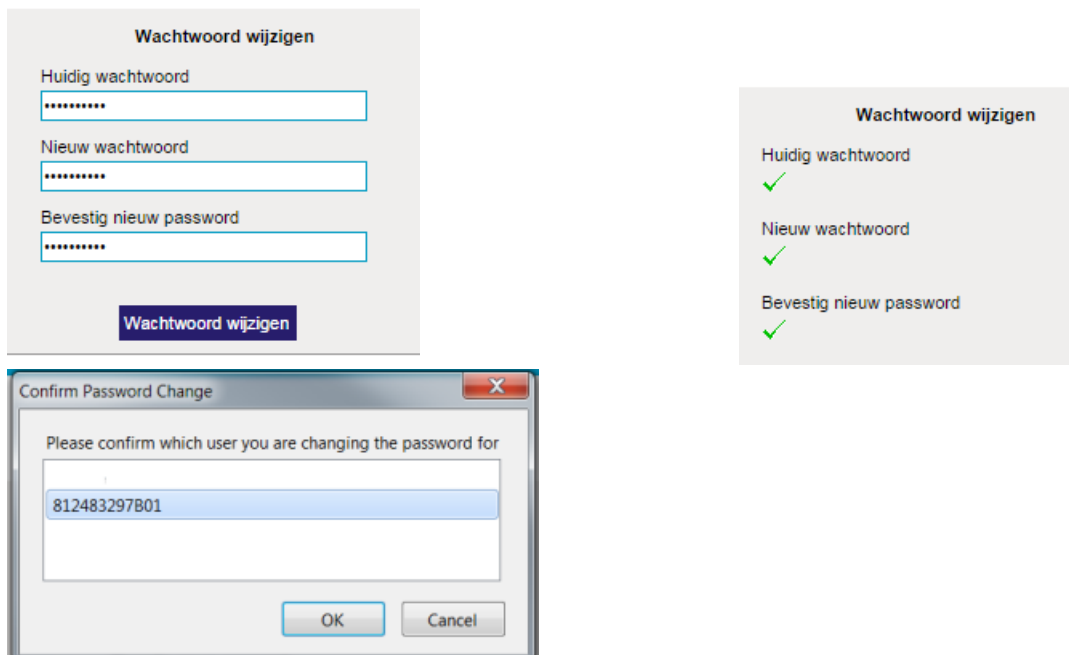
Wachtwoord wijzigen

Huidig wachtwoord

••••••••••

Nieuw wachtwoord

••••••••••

Bevestig nieuw password

••••••••••

Wachtwoord wijzigen

Confirm Password Change

Please confirm which user you are changing the password for

812483297B01

OK

Cancel

Wachtwoord wijzigen

Huidig wachtwoord

Nieuw wachtwoord

Bevestig nieuw password